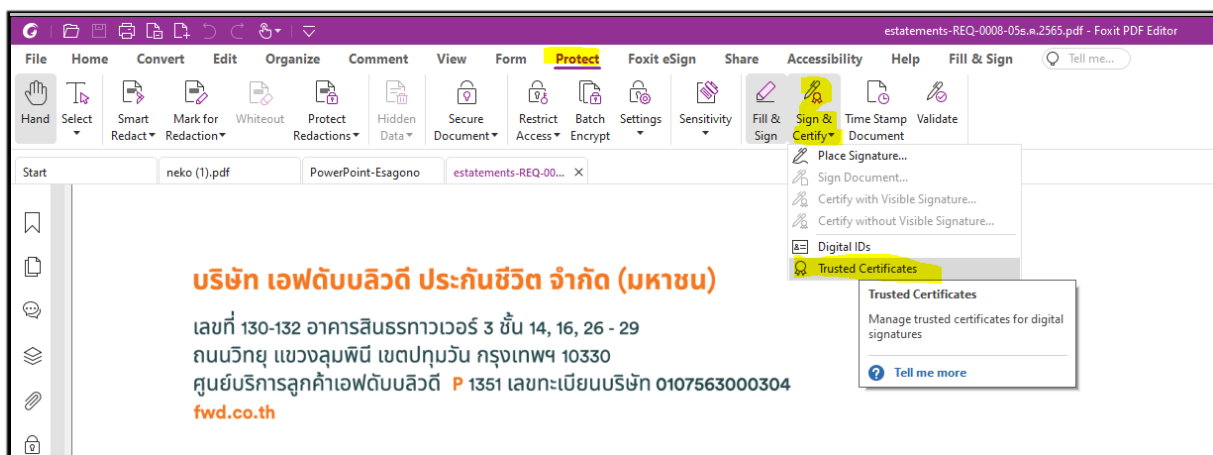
estatements-REQ-0008-05ธ.ค.2565.pdf - Foxit PDF Editor

File Home Convert Edit Organize Comment View Form Protect Foxit eSign Share Accessibility Help Fill & Sign Tell me...

Hand Select Smart Redact Mark for Redaction Whiteout Protect Redactions Hidden Data Secure Document Restrict Access Batch Encrypt Settings Sensitivity Fill & Sign Sign & Certify Time Stamp Document Validate

Start neko (1).pdf PowerPoint-Esagono estatements-REQ-00...

Place Signature...
Sign Document...
Certify with Visible Signature...
Certify without Visible Signature...
Digital IDs
Trusted Certificates

Trusted Certificates
Manage trusted certificates for digital signatures
Tell me more

บริษัท เอฟดับบลิวดี ประกันชีวิต จำกัด (มหาชน)

เลขที่ 130-132 อาคารสินธรทาวเวอร์ 3 ชั้น 14, 16, 26 - 29
ถนนวิทยุ แขวงลุมพินี เขตปทุมวัน กรุงเทพฯ 10330
ศูนย์บริการลูกค้าเอฟดับบลิวดี P 1351 เลขทะเบียนบริษัท 0107563000304
fwd.co.th